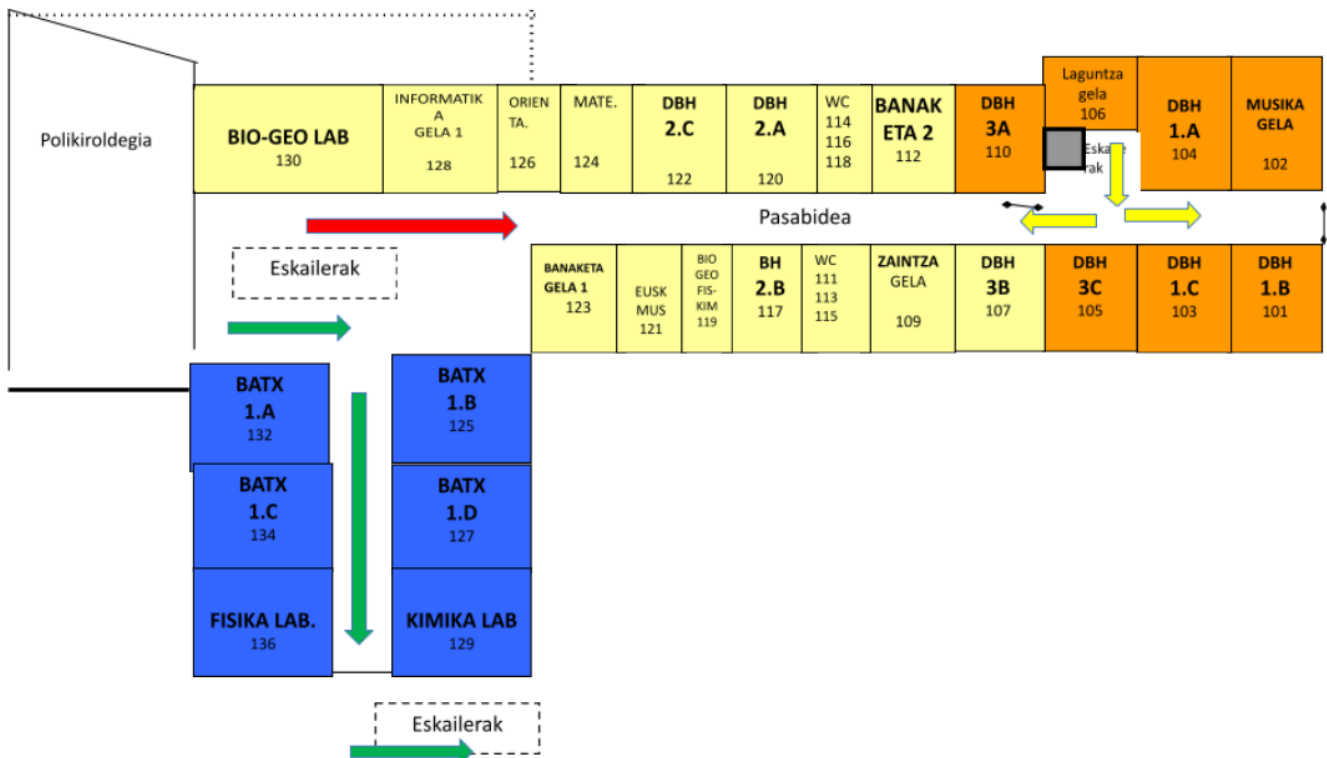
Polikiroldegia

BIO-GEO LAB
130

INFORMATIKA GELA 1
128

ORIENTA.
126

MATE.
124

DBH
2.C
122

DBH
2.A
120

WC
114
116
118

BANAKETA 2
112

DBH
3A
110

Laguntza gela
106

Eskailerak

DBH
1.A
104

MUSIKA GELA
102

Pasabidea

Eskailerak

BANAKETA GELA 1
123

EUSK MUS
121

BIO GEO FIS-KIM
119

BH
2.B
117

WC
111
113
115

ZAINTZA GELA
109

DBH
3B
107

DBH
3C
105

DBH
1.C
103

DBH
1.B
101

BATX
1.A
132

BATX
1.B
125

BATX
1.C
134

BATX
1.D
127

FISIKA LAB.
136

KIMIKA LAB
129

Eskailerak